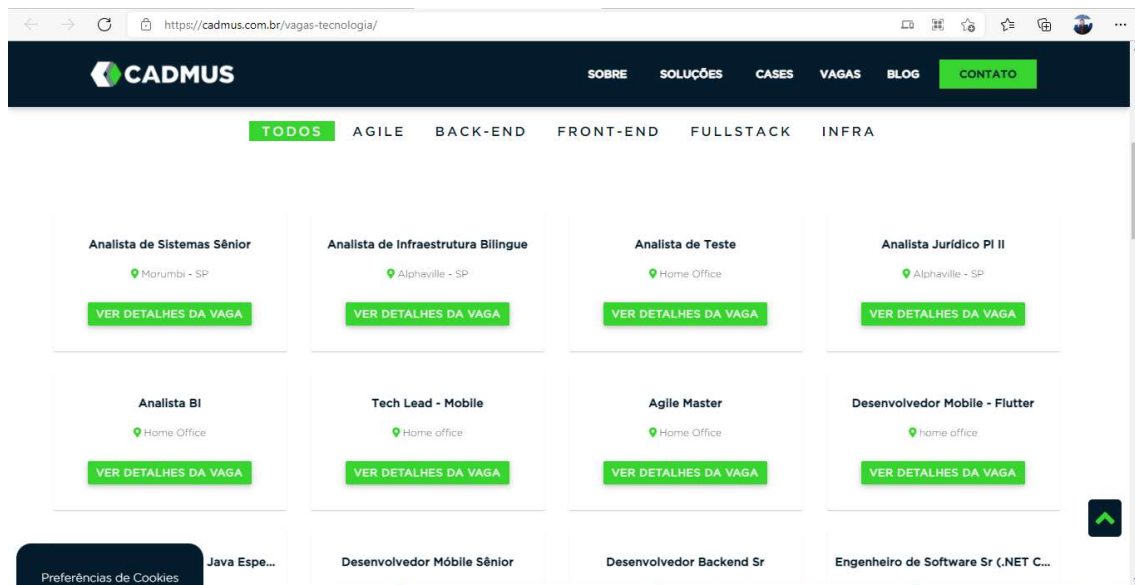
https://cadmus.com.br/vagas-tecnologia/

CADMUS

SOBRE SOLUÇÕES CASES VAGAS BLOG CONTATO

TODOS AGILE BACK-END FRONT-END FULLSTACK INFRA

Analista de Sistemas Sênior
Morumbi - SP
VER DETALHES DA VAGA

Analista de Infraestrutura Bilingue
Alphaville - SP
VER DETALHES DA VAGA

Analista de Teste
Home Office
VER DETALHES DA VAGA

Analista Jurídico Pl II
Alphaville - SP
VER DETALHES DA VAGA

Analista BI
Home Office
VER DETALHES DA VAGA

Tech Lead - Mobile
Home office
VER DETALHES DA VAGA

Agile Master
Home Office
VER DETALHES DA VAGA

Desenvolvedor Mobile - Flutter
home office
VER DETALHES DA VAGA

Preferências de Cookies

Java Espe...

Desenvolvedor Móbile Sênior

Desenvolvedor Backend Sr

Engenheiro de Software Sr (.NET C...